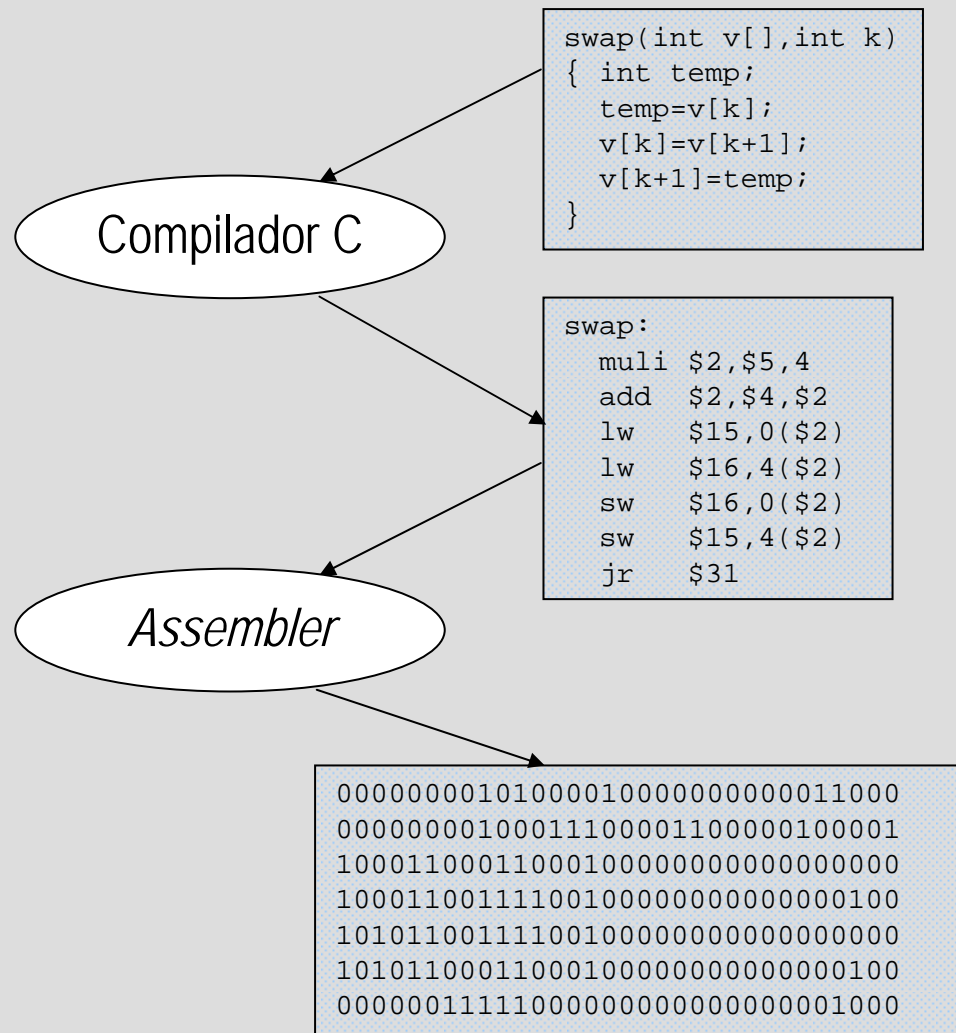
swap(int v[],int k)
{ int temp;
  temp=v[k];
  v[k]=v[k+1];
  v[k+1]=temp;
}

Compilador C

swap:
  muli $2,$5,4
  add  $2,$4,$2
  lw   $15,0($2)
  lw   $16,4($2)
  sw   $16,0($2)
  sw   $15,4($2)
  jr   $31

Assembler

00000000101000010000000000011000
00000000100011100001100000100001
10001100011000100000000000000000
10001100111100100000000000000100
10101100111100100000000000000000
10101100011000100000000000000100
00000011111000000000000000001000